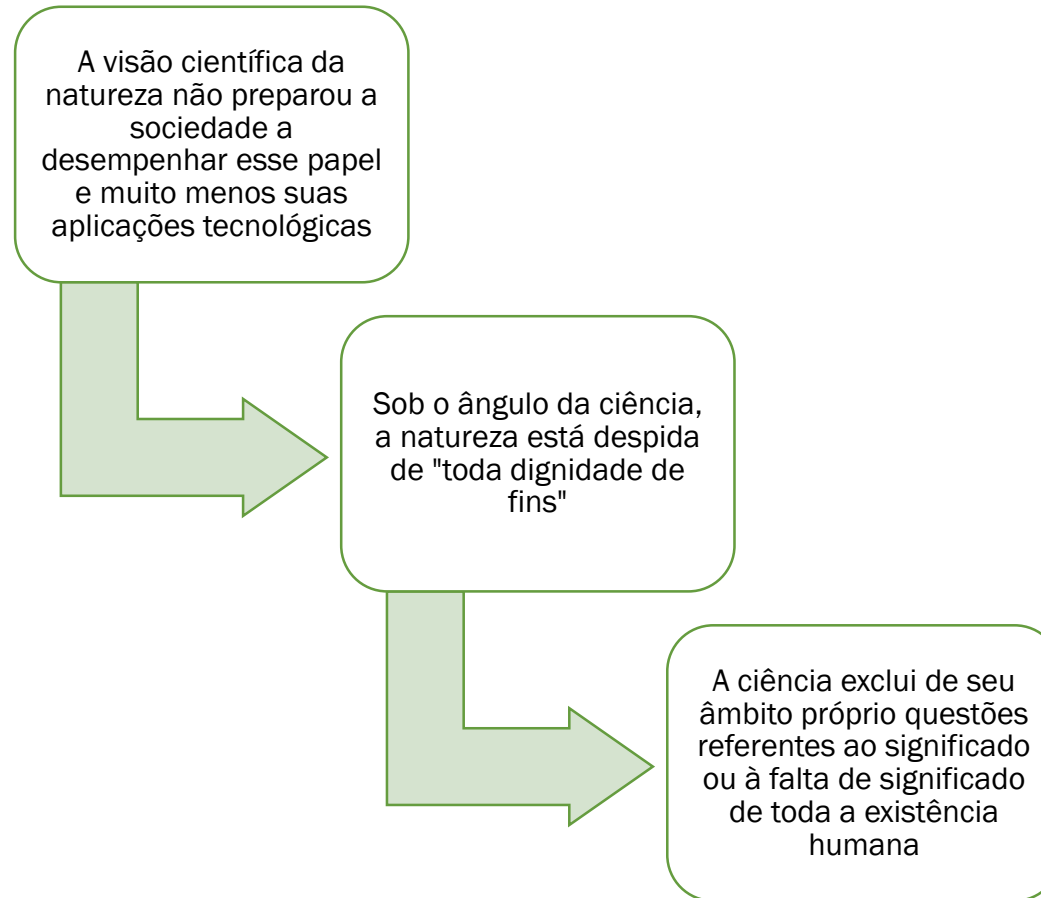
A visão científica da natureza não preparou a sociedade a desempenhar esse papel e muito menos suas aplicações tecnológicas

Sob o ângulo da ciência, a natureza está despida de "toda dignidade de fins"

A ciência exclui de seu âmbito próprio questões referentes ao significado ou à falta de significado de toda a existência humana